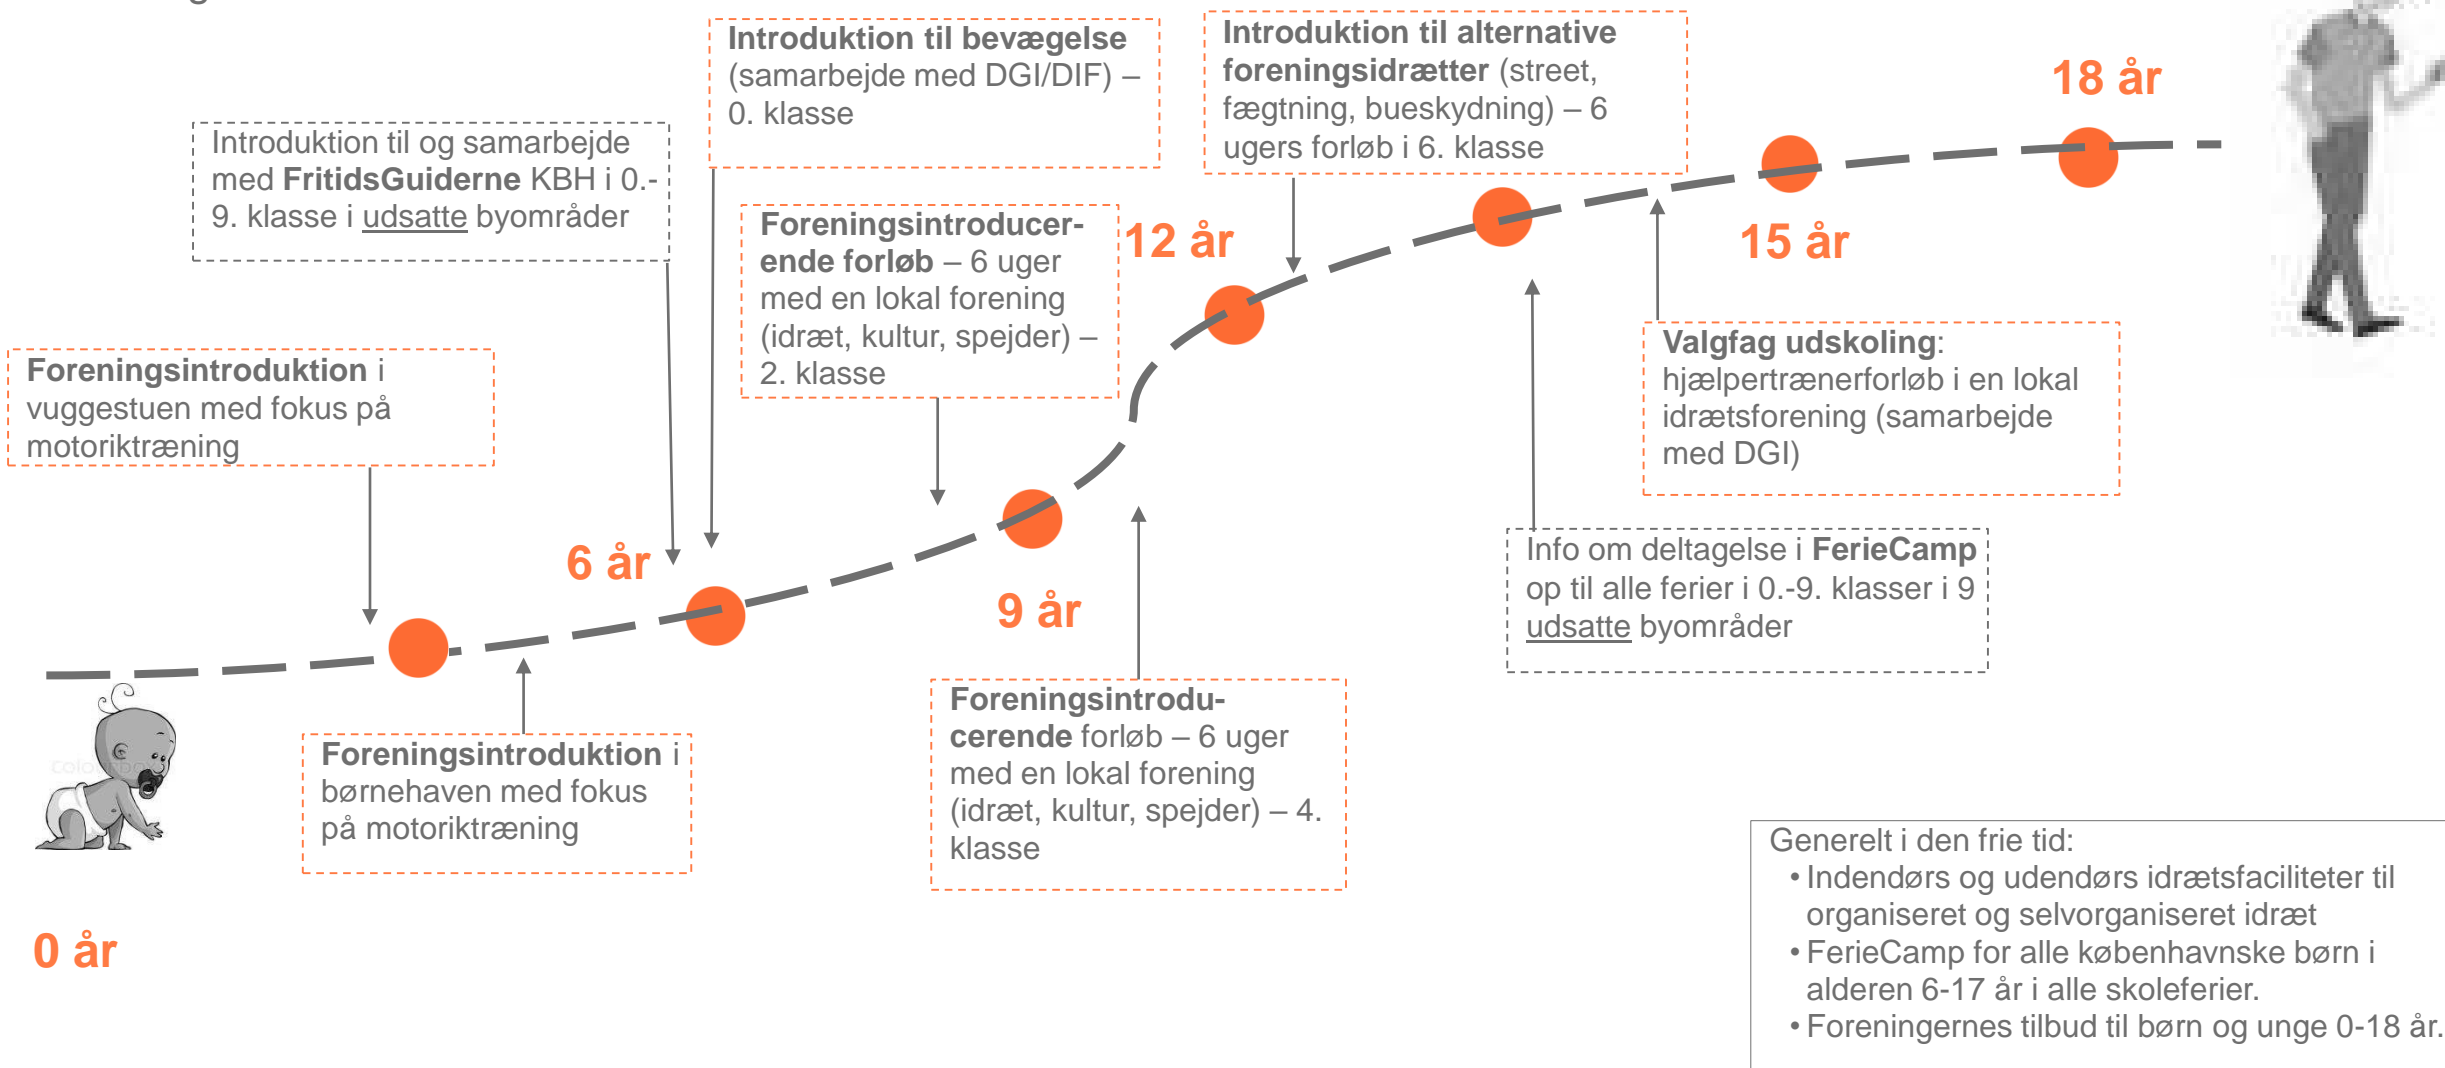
Introduktion til bevægelse (samarbejde med DGI/DIF) – 0. klasse

Introduktion til alternative foreningsidrætter (street, fægtning, bueskydning) – 6 ugers forløb i 6. klasse

18 år

Introduktion til og samarbejde med FritidsGuiderne KBH i 0.-9. klasse i udsatte byområder

Foreningsintroducerende forløb – 6 uger med en lokal forening (idræt, kultur, spejder) – 2. klasse

12 år

15 år

Foreningsintroduktion i vuggestuen med fokus på motoriktræning

Valgfag udskoling: hjælpertrænerforløb i en lokal idrætsforening (samarbejde med DGI)

6 år

9 år

Info om deltagelse i FerieCamp op til alle ferier i 0.-9. klasser i 9 udsatte byområder

Foreningsintroduktion i børnehaven med fokus på motoriktræning

Foreningsintroducerende forløb – 6 uger med en lokal forening (idræt, kultur, spejder) – 4. klasse

0 år

Generelt i den frie tid:
• Indendørs og udendørs idrætsfaciliteter til organiseret og selvorganiseret idræt
• FerieCamp for alle københavnske børn i alderen 6-17 år i alle skoleferier.
• Foreningernes tilbud til børn og unge 0-18 år.